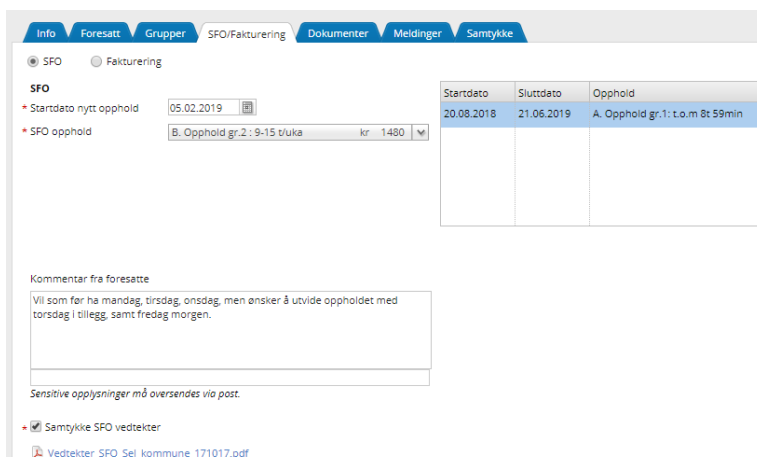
Info Foresatt Grupper SFO/Fakturering Dokumenter Meldinger Samtykke

SFO Fakturering

SFO

* Startdato nytt opphold 05.02.2019

* SFO opphold B. Opphold gr.2 : 9-15 t/uka kr 1480

| Startdato | Sluttdato | Opphold |
|---|---|---|
| 20.08.2018 | 21.06.2019 | A. Opphold gr.1: t.o.m 8t 59min |

Kommentar fra foresatte

Vil som før ha mandag, tirsdag, onsdag, men ønsker å utvide oppholdet med torsdag i tillegg, samt fredag morgen.

Sensitive opplysninger må oversendes via post.

* Samtykke SFO vedtekter

Vedtekter SFO Sel kommune 171017.pdf